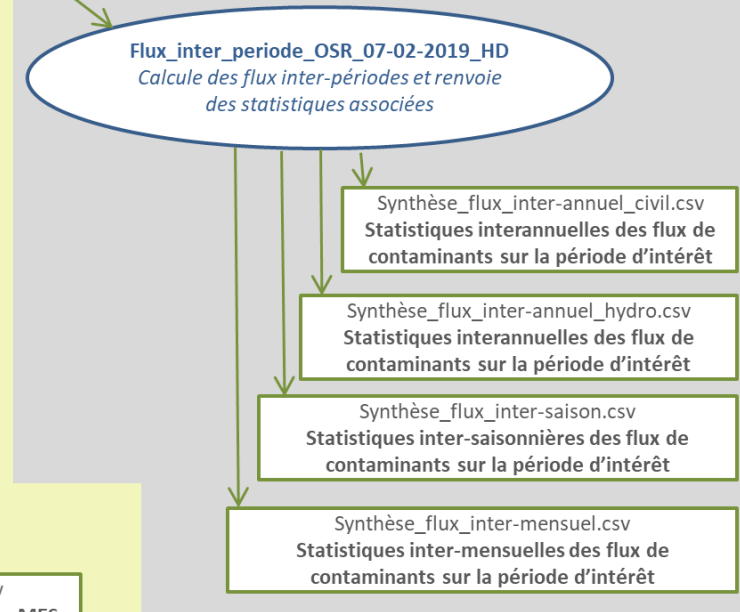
Flux_inter_periode_OSR_07-02-2019_HD
Calcule des flux inter-périodes et renvoie des statistiques associées

Synthèse_flux_inter-annuel_civil.csv
Statistiques interannuelles des flux de contaminants sur la période d'intérêt

Synthèse_flux_inter-annuel_hydro.csv
Statistiques interannuelles des flux de contaminants sur la période d'intérêt

Synthèse_flux_inter-saison.csv
Statistiques inter-saisonnières des flux de contaminants sur la période d'intérêt

Synthèse_flux_inter-mensuel.csv
Statistiques inter-mensuelles des flux de contaminants sur la période d'intérêt

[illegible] MES